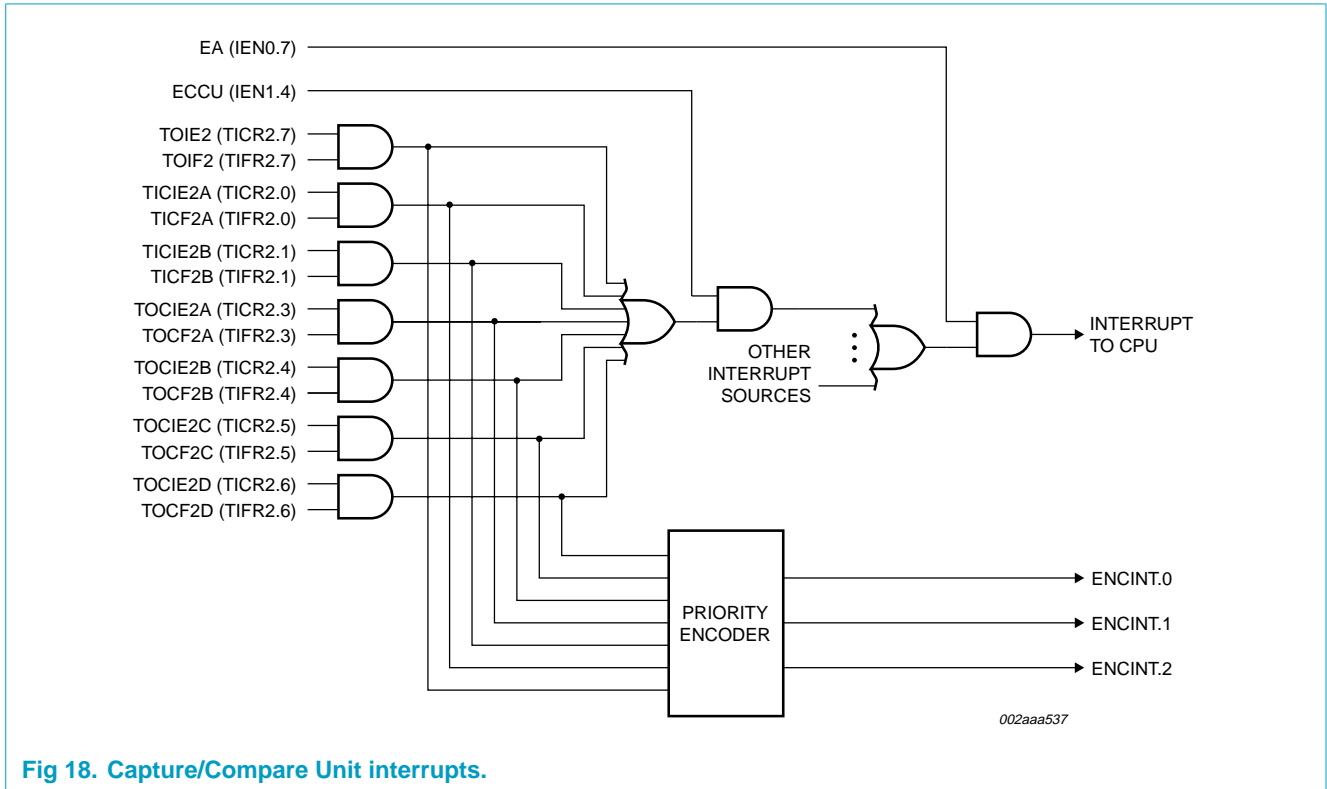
EA (IEN0.7)
ECCU (IEN1.4)
TOIE2 (TICR2.7)
TOIF2 (TIFR2.7)
TICIE2A (TICR2.0)
TICF2A (TIFR2.0)
TICIE2B (TICR2.1)
TICF2B (TIFR2.1)
TOCIE2A (TICR2.3)
TOCF2A (TIFR2.3)
TOCIE2B (TICR2.4)
TOCF2B (TIFR2.4)
TOCIE2C (TICR2.5)
TOCF2C (TIFR2.5)
TOCIE2D (TICR2.6)
TOCF2D (TIFR2.6)

OTHER INTERRUPT SOURCES

INTERRUPT TO CPU

PRIORITY ENCODER

ENCINT.0
ENCINT.1
ENCINT.2

002aaa537

Fig 18. Capture/Compare Unit interrupts.